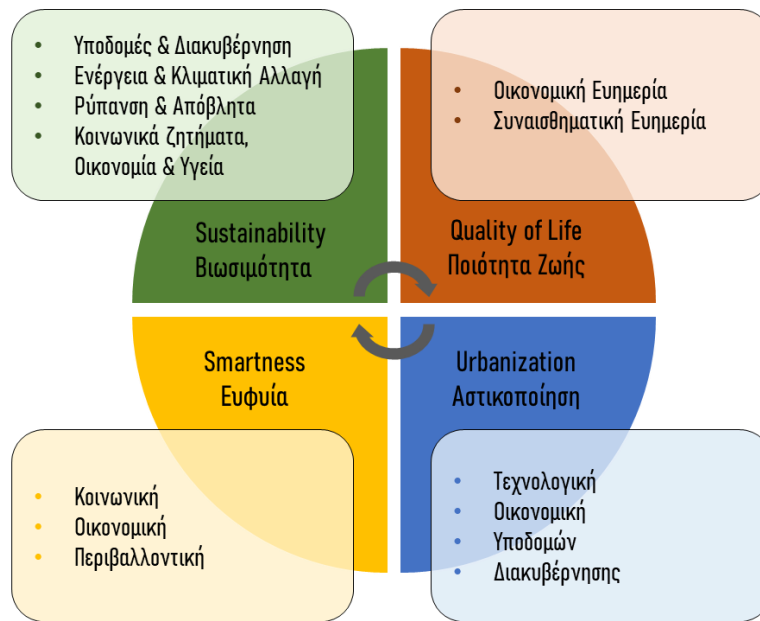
- Υποδομές & Διακυβέρνηση
- Ενέργεια & Κλιματική Αλλαγή
- Ρύπανση & Απόβλητα
- Κοινωνικά ζητήματα, Οικονομία & Υγεία

- Οικονομική Ευημερία
- Συναισθηματική Ευημερία

Sustainability
Βιωσιμότητα

Quality of Life
Ποιότητα Ζωής

Smartness
Ευφυία

Urbanization
Αστικοποίηση

- Κοινωνική
- Οικονομική
- Περιβαλλοντική

- Τεχνολογική
- Οικονομική
- Υποδομών
- Διακυβέρνησης